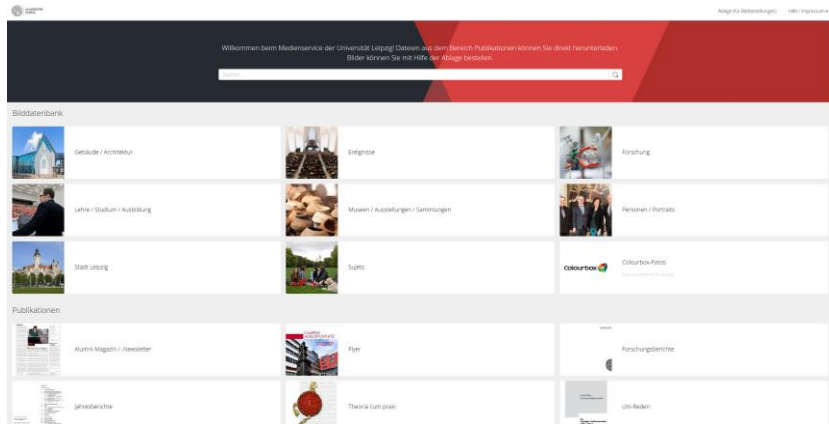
Ablage für Bildbestellungen Hilfe / Impressum

Willkommen beim Medienservice der Universität Leipzig! Dateien aus dem Bereich Publikationen können Sie direkt herunterladen. Bilder können Sie mit Hilfe der Ablage bestellen.

Suchen

Bilddatenbank

Gebäude / Architektur

Ereignisse

Forschung

Lehre / Studium / Ausbildung

Museen / Ausstellungen / Sammlungen

Personen / Porträts

Stadt Leipzig

Sujets

colourbox

Colourbox-Fotos

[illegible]

Publikationen

Alumni-Magazin / -Newsletter

Flyer

Forschungsberichte

Jahresberichte

Theoria cum praxi

Uni-Reden